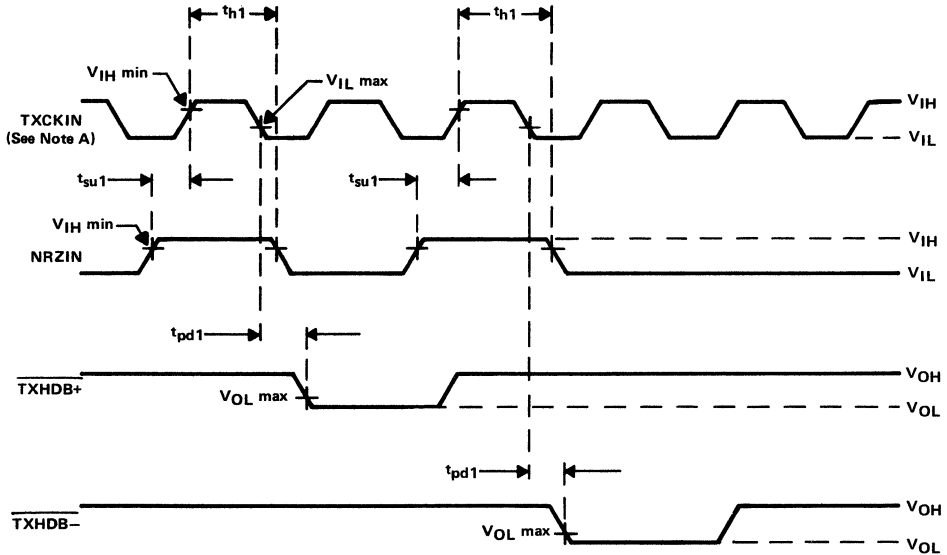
$t_{h1}$

$t_{h1}$

$V_{IH}$ min

$V_{IL}$ max

TXCKIN
(See Note A)

$V_{IH}$

$V_{IL}$

$t_{su1}$

$t_{su1}$

$V_{IH}$ min

NRZIN

$V_{IH}$

$V_{IL}$

$t_{pd1}$

$\overline{TXHDB+}$

$V_{OL}$ max

$V_{OH}$

$V_{OL}$

$t_{pd1}$

$\overline{TXHDB-}$

$V_{OL}$ max

$V_{OH}$

$V_{OL}$